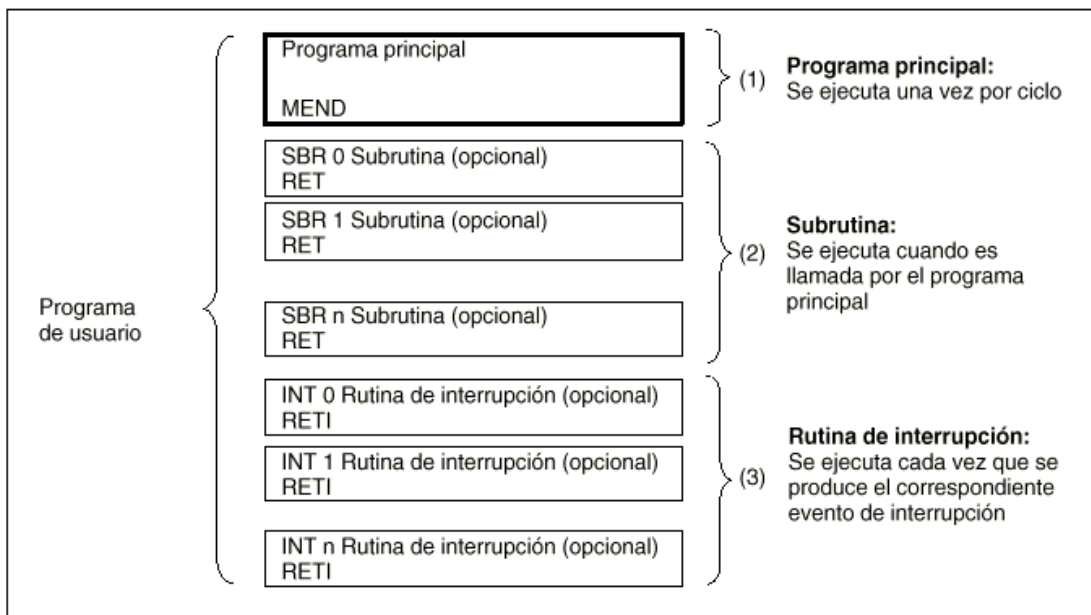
Programa de usuario

Programa principal

MEND

(1)

**Programa principal:**
Se ejecuta una vez por ciclo

SBR 0 Subrutina (opcional)
RET

SBR 1 Subrutina (opcional)
RET

SBR n Subrutina (opcional)
RET

(2)

**Subrutina:**
Se ejecuta cuando es llamada por el programa principal

INT 0 Rutina de interrupción (opcional)
RETI

INT 1 Rutina de interrupción (opcional)
RETI

INT n Rutina de interrupción (opcional)
RETI

(3)

**Rutina de interrupción:**
Se ejecuta cada vez que se produce el correspondiente evento de interrupción